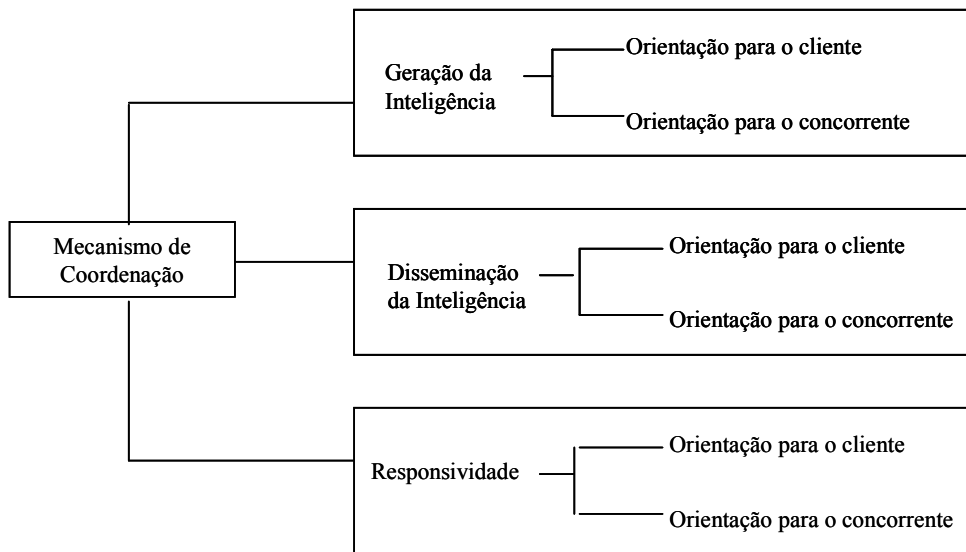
Mecanismo de Coordenação

Geração da Inteligência

Orientação para o cliente

Orientação para o concorrente

Disseminação da Inteligência

Orientação para o cliente

Orientação para o concorrente

Responsividade

Orientação para o cliente

Orientação para o concorrente